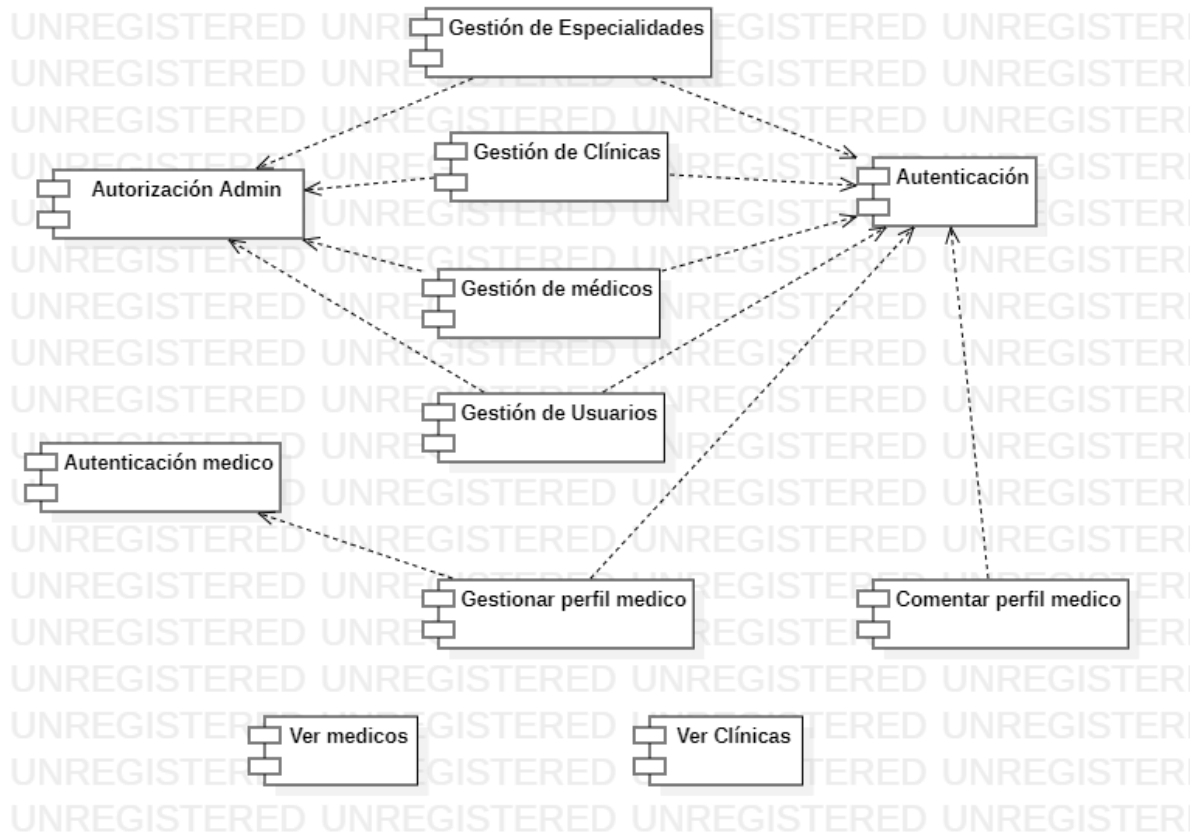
Gestión de Especialidades

Gestión de Clínicas

Autorización Admin

Autenticación

Gestión de médicos

Gestión de Usuarios

Autenticación medico

Gestionar perfil medico

Comentar perfil medico

Ver medicos

Ver Clínicas

UNREGISTERED UNREGISTERED UNREGISTERED UNREGISTERED